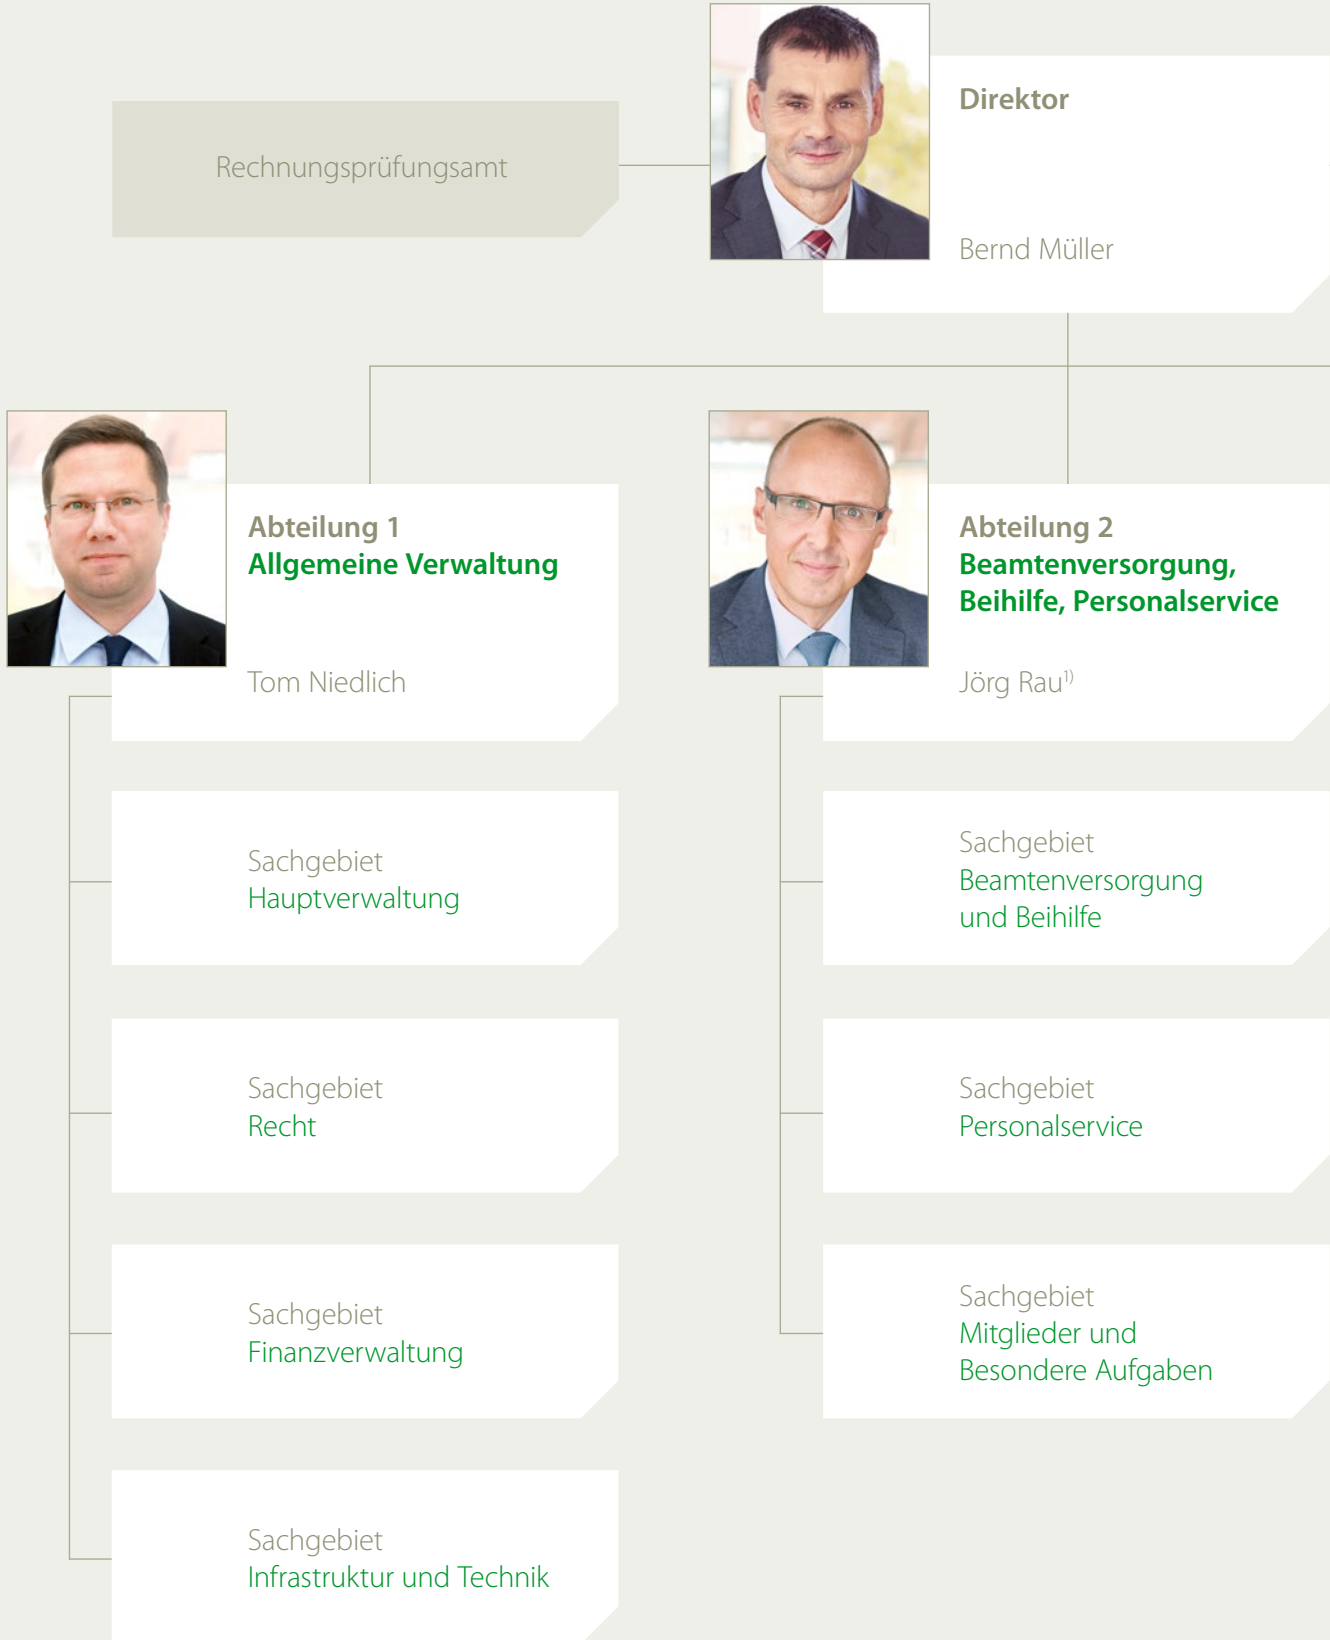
Rechnungsprüfungsamt

Direktor

Bernd Müller

Abteilung 1
Allgemeine Verwaltung

Tom Niedlich

Abteilung 2
Beamtenversorgung, Beihilfe, Personalservice

Jörg Rau$^{1)}$

Sachgebiet
Hauptverwaltung

Sachgebiet
Recht

Sachgebiet
Finanzverwaltung

Sachgebiet
Infrastruktur und Technik

Sachgebiet
Beamtenversorgung und Beihilfe

Sachgebiet
Personalservice

Sachgebiet
Mitglieder und Besondere Aufgaben